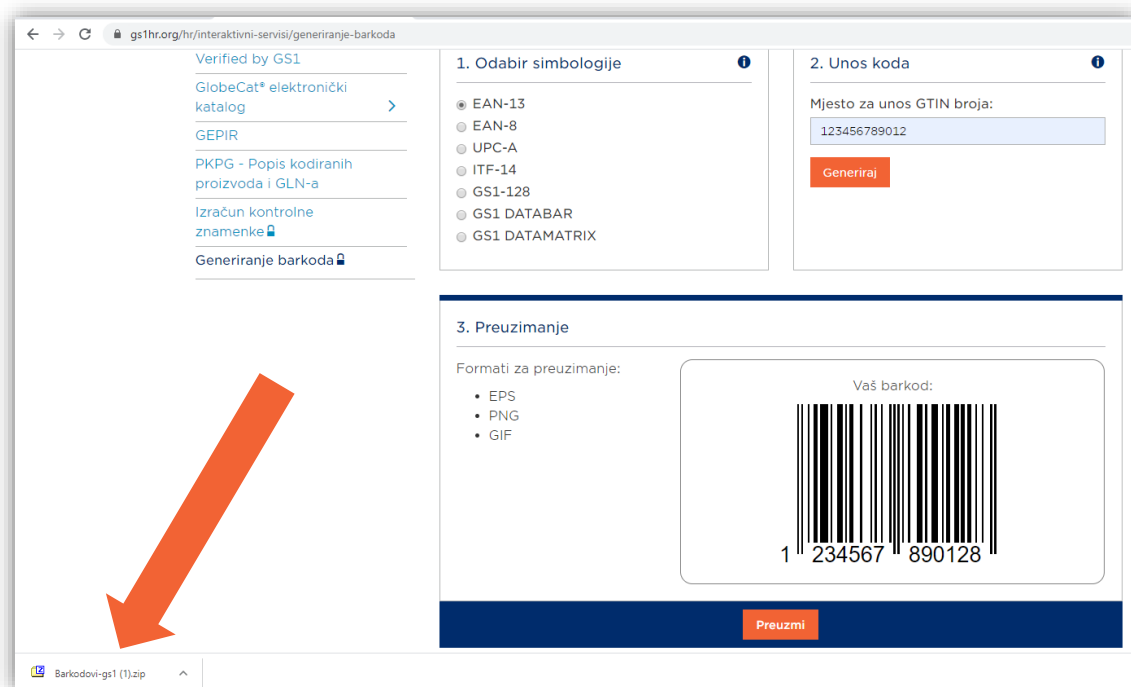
gs1hr.org/hr/interaktivni-servisi/generiranje-barkoda

Verified by GS1
GlobeCat® elektronički katalog
GEPIR
PKPG - Popis kodiranih proizvoda i GLN-a
Izračun kontrolne znamenke
Generiranje barkoda

1. Odabir simbologije

EAN-13
EAN-8
UPC-A
ITF-14
GS1-128
GS1 DATABAR
GS1 DATAMATRIX

2. Unos koda

Mjesto za unos GTIN broja:

123456789012

Generiraj

3. Preuzimanje

Formati za preuzimanje:

- EPS
- PNG
- GIF

Vaš barkod:

1 234567 890128

Preuzmi

Barkodovi-gs1 (1).zip